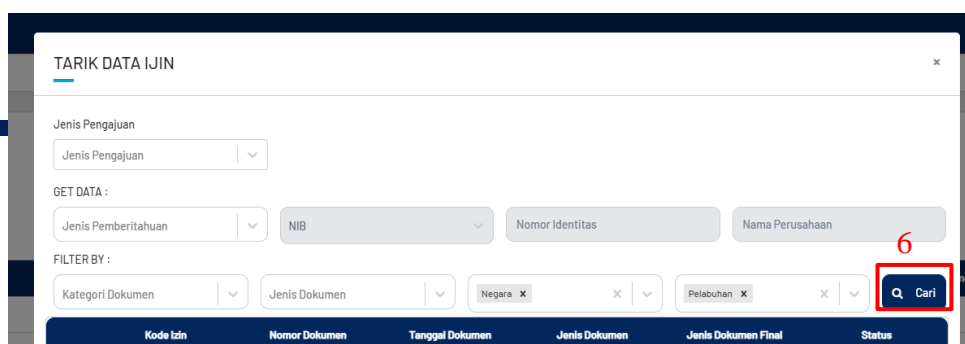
TARIK DATA IJIN

×

Jenis Pengajuan

Jenis Pengajuan

GET DATA :

Jenis Pemberitahuan

NIB

Nomor Identitas

Nama Perusahaan

FILTER BY :

6

Kategori Dokumen

Jenis Dokumen

Negara ×

Pelabuhan ×

Cari

| Kode Izin | Nomor Dokumen | Tanggal Dokumen | Jenis Dokumen | Jenis Dokumen Final | Status |
|---|---|---|---|---|---|